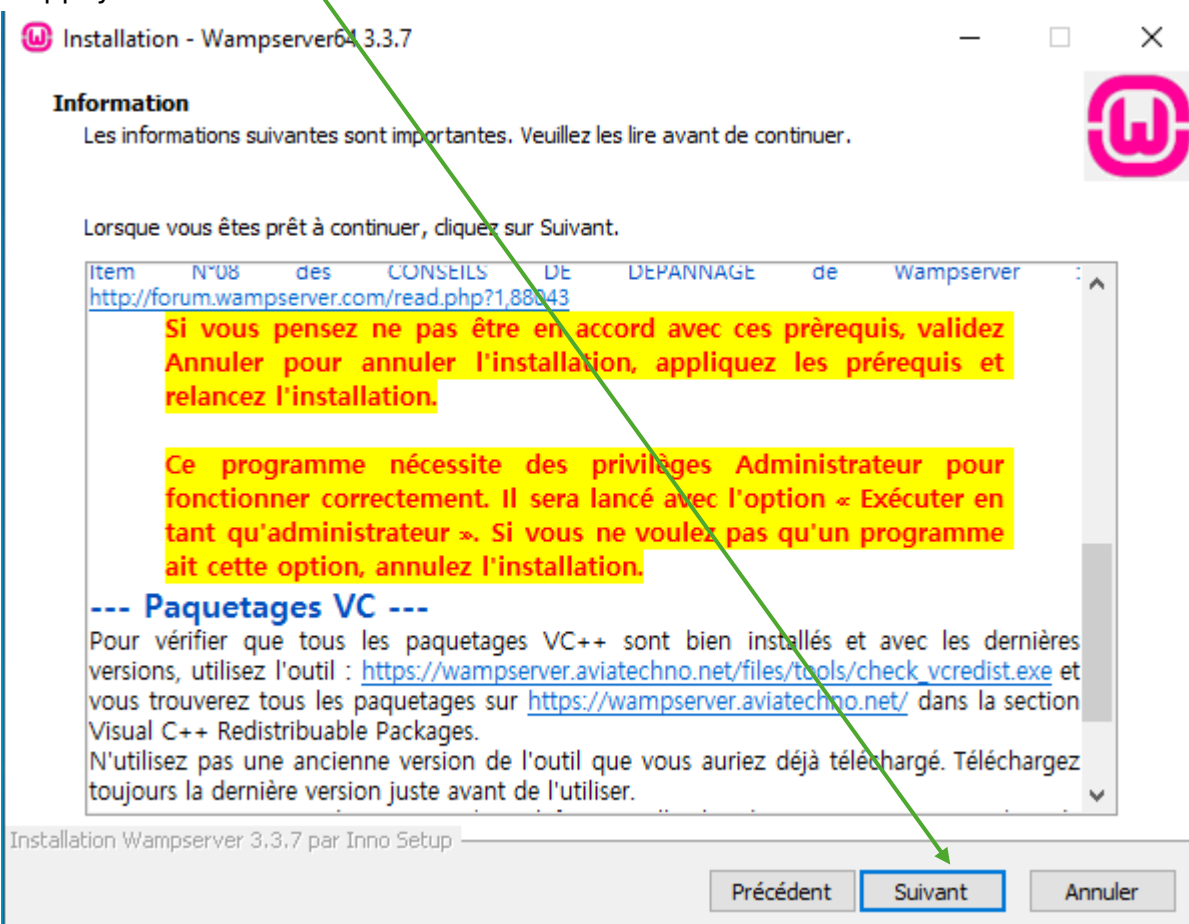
Installation - Wampserver64 3.3.7

Information
Les informations suivantes sont importantes. Veuillez les lire avant de continuer.

Lorsque vous êtes prêt à continuer, cliquez sur Suivant.

Item N°08 des CONSEILS DE DEPANNAGE de Wampserver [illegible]
http://forum.wampserver.com/read.php?1,88043

Si vous pensez ne pas être en accord avec ces prèrequis, validez Annuler pour annuler l'installation, appliquez les prérequis et relancez l'installation.

Ce programme nécessite des privilèges Administrateur pour fonctionner correctement. Il sera lancé avec l'option « Exécuter en tant qu'administrateur ». Si vous ne voulez pas qu'un programme ait cette option, annulez l'installation.

--- Paquetages VC ---
Pour vérifier que tous les paquetages VC++ sont bien installés et avec les dernières versions, utilisez l'outil : https://wampserver.aviatechno.net/files/tools/check_vcredist.exe et vous trouverez tous les paquetages sur https://wampserver.aviatechno.net/ dans la section Visual C++ Redistribuable Packages.
N'utilisez pas une ancienne version de l'outil que vous auriez déjà téléchargé. Téléchargez toujours la dernière version juste avant de l'utiliser.

Installation Wampserver 3.3.7 par Inno Setup

Précédent Suivant Annuler